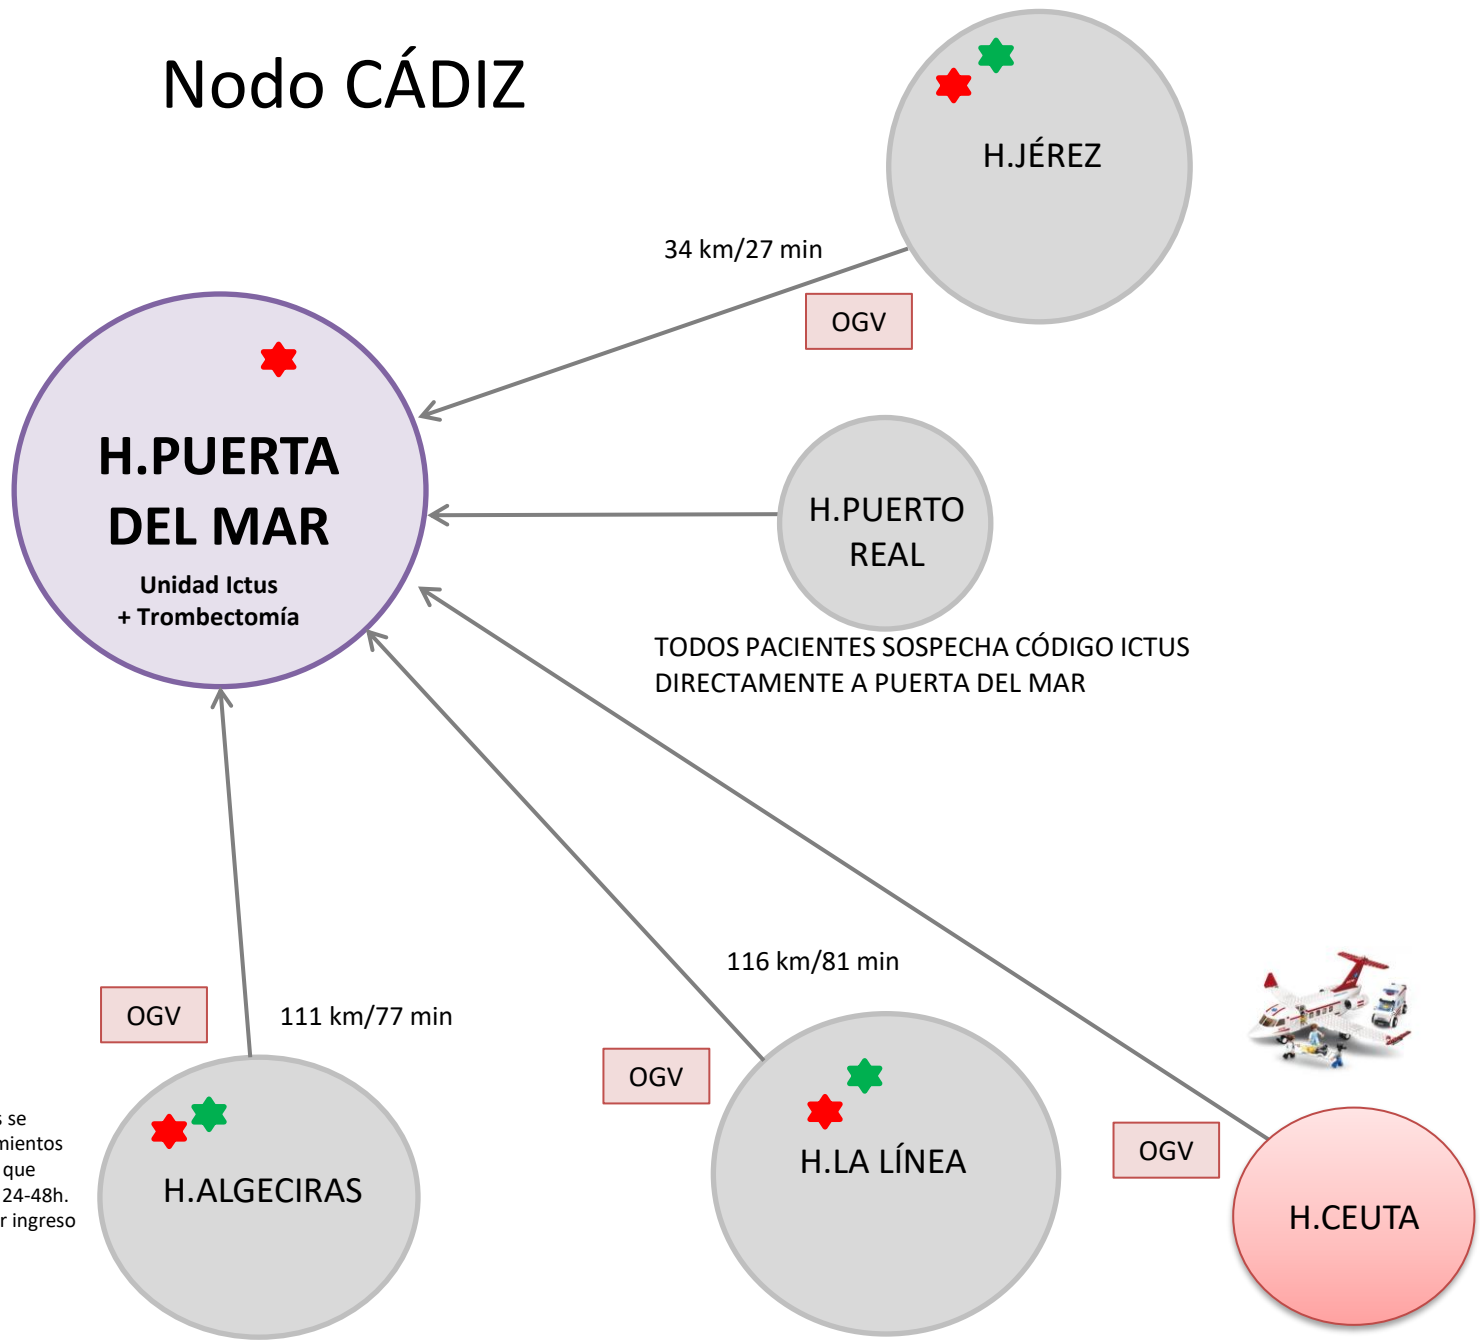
Nodo CÁDIZ

H.JÉREZ

34 km/27 min

OGV

H.PUERTA DEL MAR

Unidad Ictus
+ Trombectomía

H.PUERTO REAL

TODOS PACIENTES SOSPECHA CÓDIGO ICTUS DIRECTAMENTE A PUERTA DEL MAR

116 km/81 min

OGV

111 km/77 min

OGV

OGV

s se
mientos
que
24-48h.
r ingreso

H.ALGECIRAS

H.LA LÍNEA

H.CEUTA